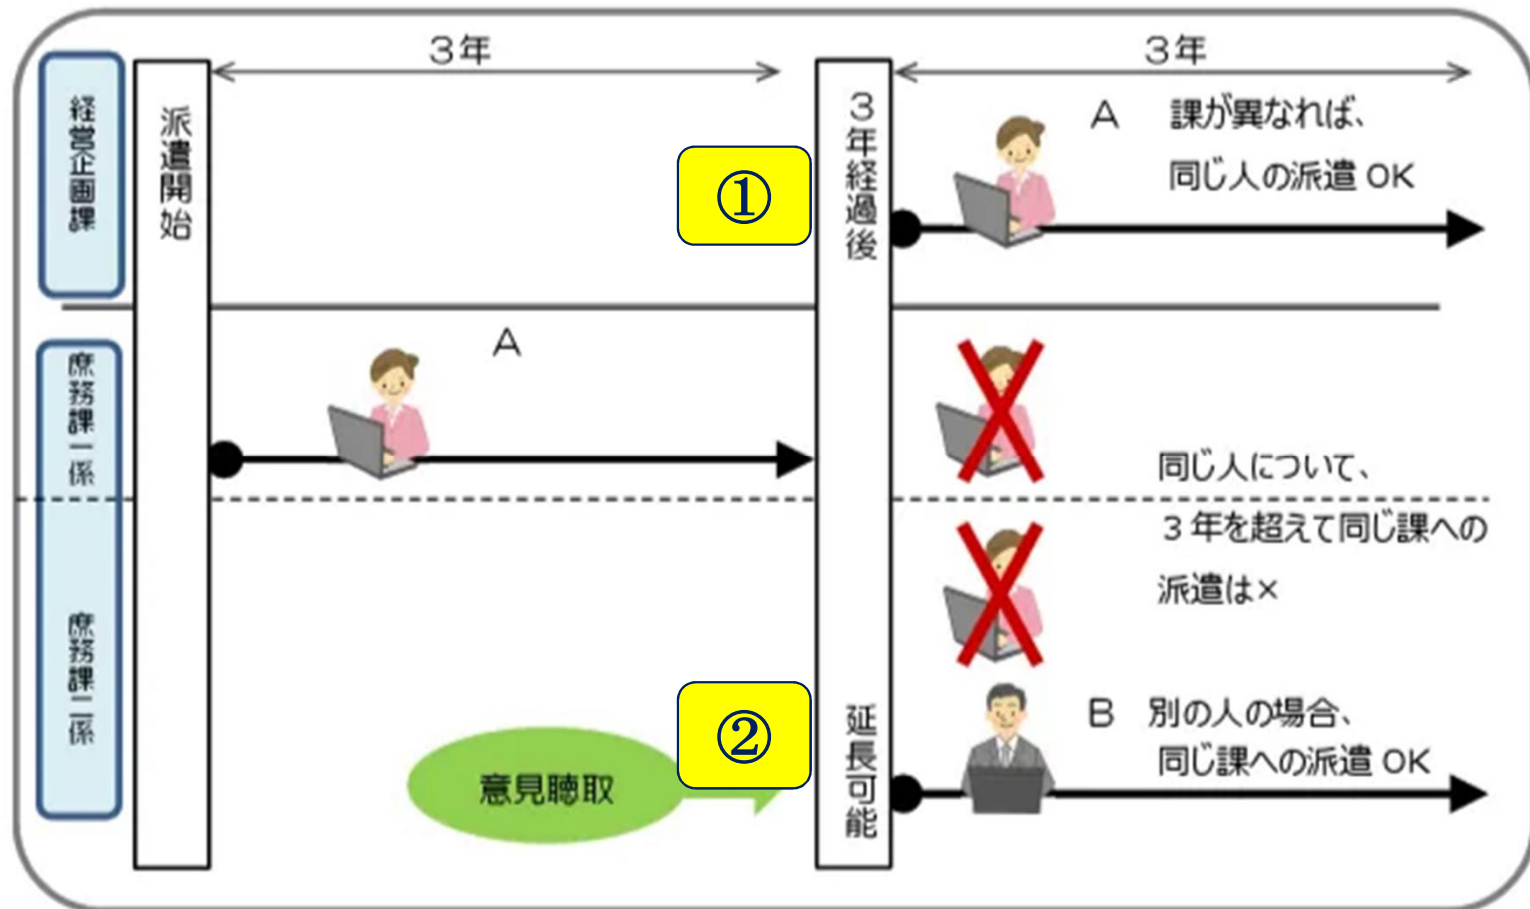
３年

３年

経営企画課

派遣開始

①

３年経過後

A　課が異なれば、
同じ人の派遣 OK

庶務課一係

A

同じ人について、
３年を超えて同じ課への
派遣は×

庶務課二係

意見聴取

②

延長可能

B　別の人の場合、
同じ課への派遣 OK